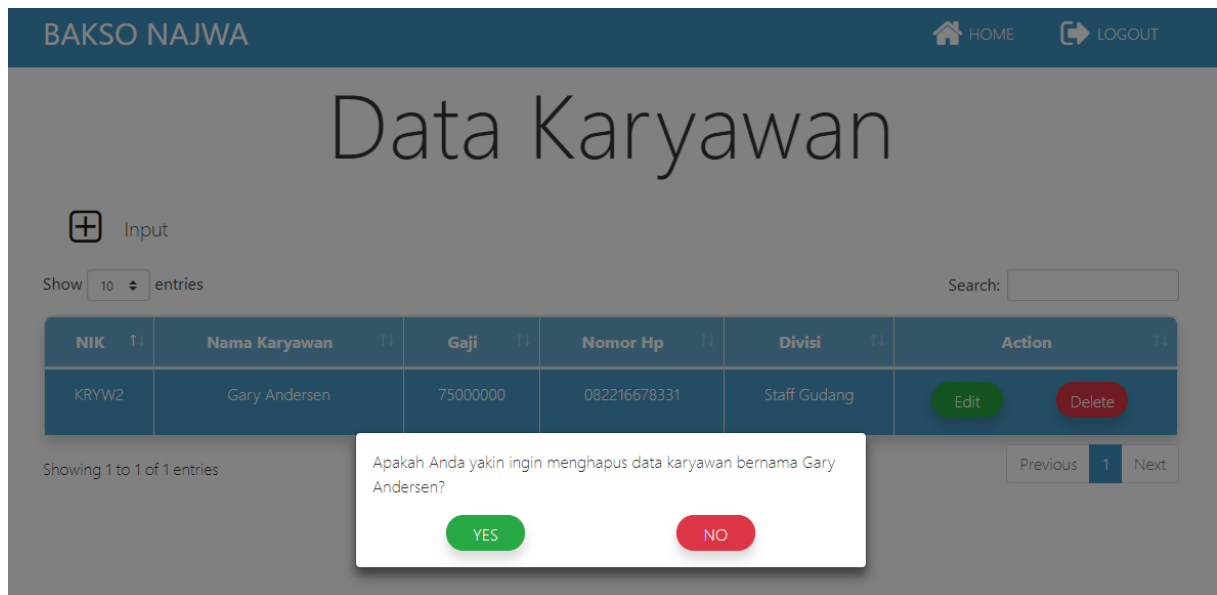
BAKSO NAJWA

HOME LOGOUT

Data Karyawan

Input

Show 10 entries

Search:

| NIK | Nama Karyawan | Gaji | Nomor Hp | Divisi | Action |
|---|---|---|---|---|---|
| KRYW2 | Gary Andersen | 75000000 | 082216678331 | Staff Gudang | Edit Delete |

Showing 1 to 1 of 1 entries

Previous 1 Next

Apakah Anda yakin ingin menghapus data karyawan bernama Gary Andersen?

YES NO